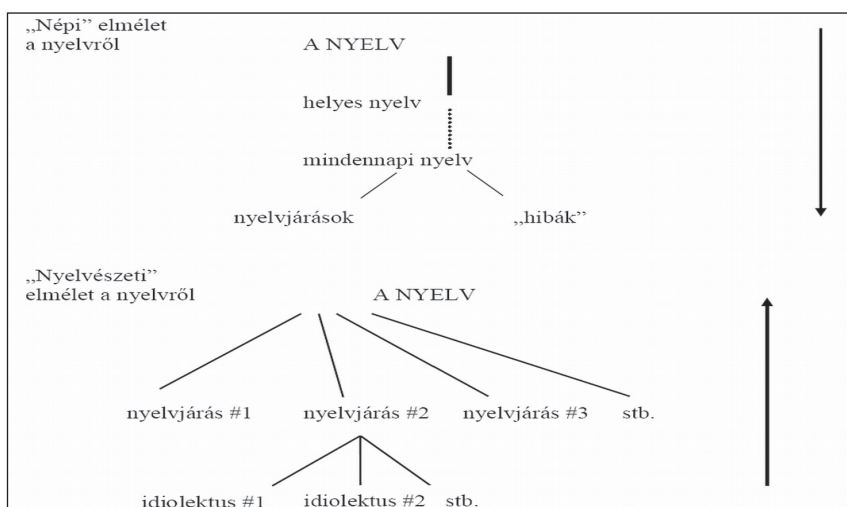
„Népi" elmélet a nyelvről

A NYELV

helyes nyelv

mindennapi nyelv

nyelvjárások

„hibák"

„Nyelvészeti" elmélet a nyelvről

A NYELV

nyelvjárás #1

nyelvjárás #2

nyelvjárás #3

stb.

idiolektus #1

idiolektus #2

stb.